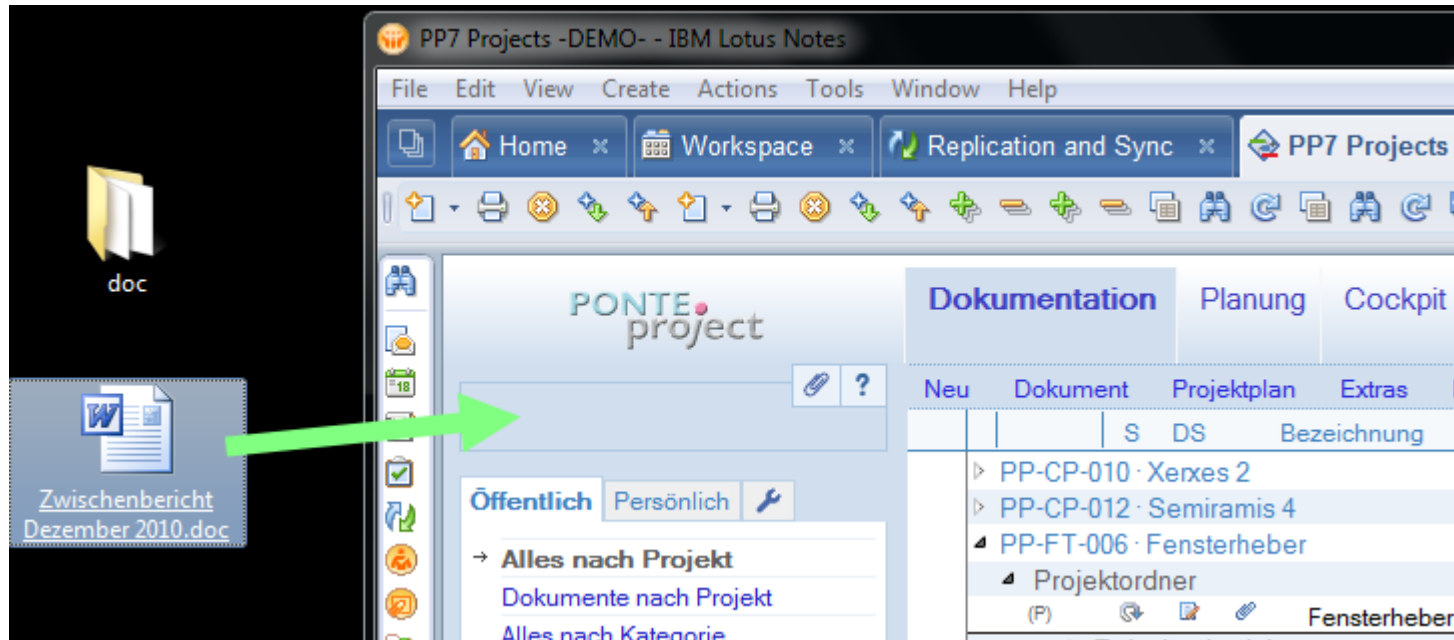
doc

Zwischenbericht Dezember 2010.doc

PP7 Projects -DEMO- - IBM Lotus Notes

File Edit View Create Actions Tools Window Help

Home × Workspace × Replication and Sync × PP7 Projects

PONTE project

?

Öffentlich Persönlich

→ Alles nach Projekt
Dokumente nach Projekt
Alles nach Kategorie

Dokumentation Planung Cockpit

Neu Dokument Projektplan Extras

S DS Bezeichnung

PP-CP-010 · Xerxes 2
PP-CP-012 · Semiramis 4
PP-FT-006 · Fensterheber
Projektordner
(P) Fensterheber